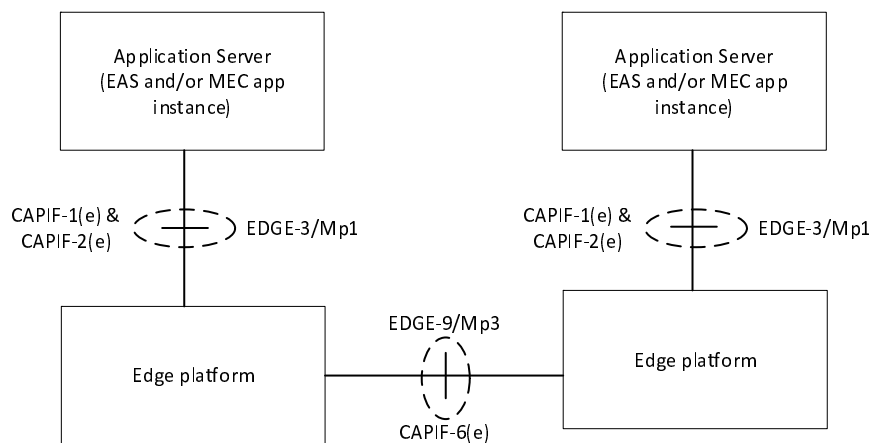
Application Server (EAS and/or MEC app instance)

Application Server (EAS and/or MEC app instance)

CAPIF-1(e) & CAPIF-2(e)

EDGE-3/Mp1

CAPIF-1(e) & CAPIF-2(e)

EDGE-3/Mp1

EDGE-9/Mp3

Edge platform

Edge platform

CAPIF-6(e)